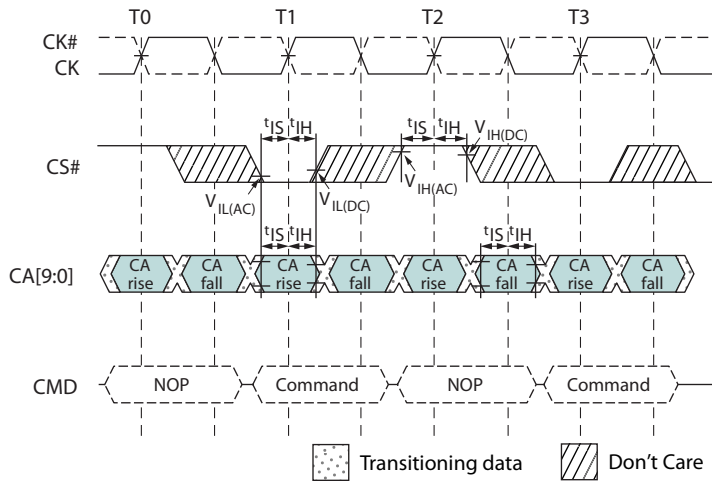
T0 T1 T2 T3

CK#
CK

$^tIS$ $^tIH$ $^tIS$ $^tIH$ $V_{IH(DC)}$

CS#

$V_{IL(AC)}$ $V_{IL(DC)}$ $V_{IH(AC)}$

$^tIS$ $^tIH$ $^tIS$ $^tIH$

CA[9:0]

CA rise CA fall CA rise CA fall CA rise CA fall CA rise CA fall

CMD NOP Command NOP Command

Transitioning data Don't Care